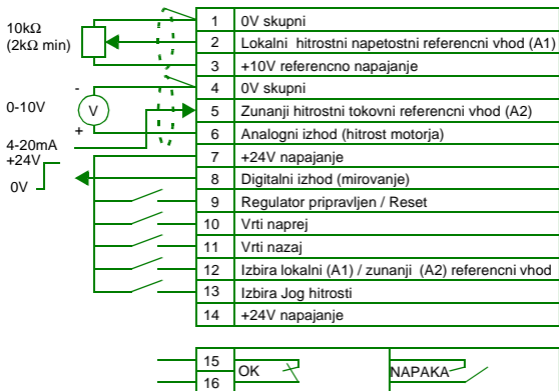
10kΩ
(2kΩ min)

0-10V

4-20mA
+24V

0V

-
V
+

| | |
|---|---|
| 1 | 0V skupni |
| 2 | Lokalni hitrostni napetostni referencni vhod (A1) |
| 3 | +10V referencno napajanje |
| 4 | 0V skupni |
| 5 | Zunanji hitrostni tokovni referencni vhod (A2) |
| 6 | Analogni izhod (hitrost motorja) |
| 7 | +24V napajanje |
| 8 | Digitalni izhod (mirovanje) |
| 9 | Regulator pripravljen / Reset |
| 10 | Vrti naprej |
| 11 | Vrti nazaj |
| 12 | Izbira lokalni (A1) / zunanji (A2) referencni vhod |
| 13 | Izbira Jog hitrosti |
| 14 | +24V napajanje |

15
16
OK
NAPAKA